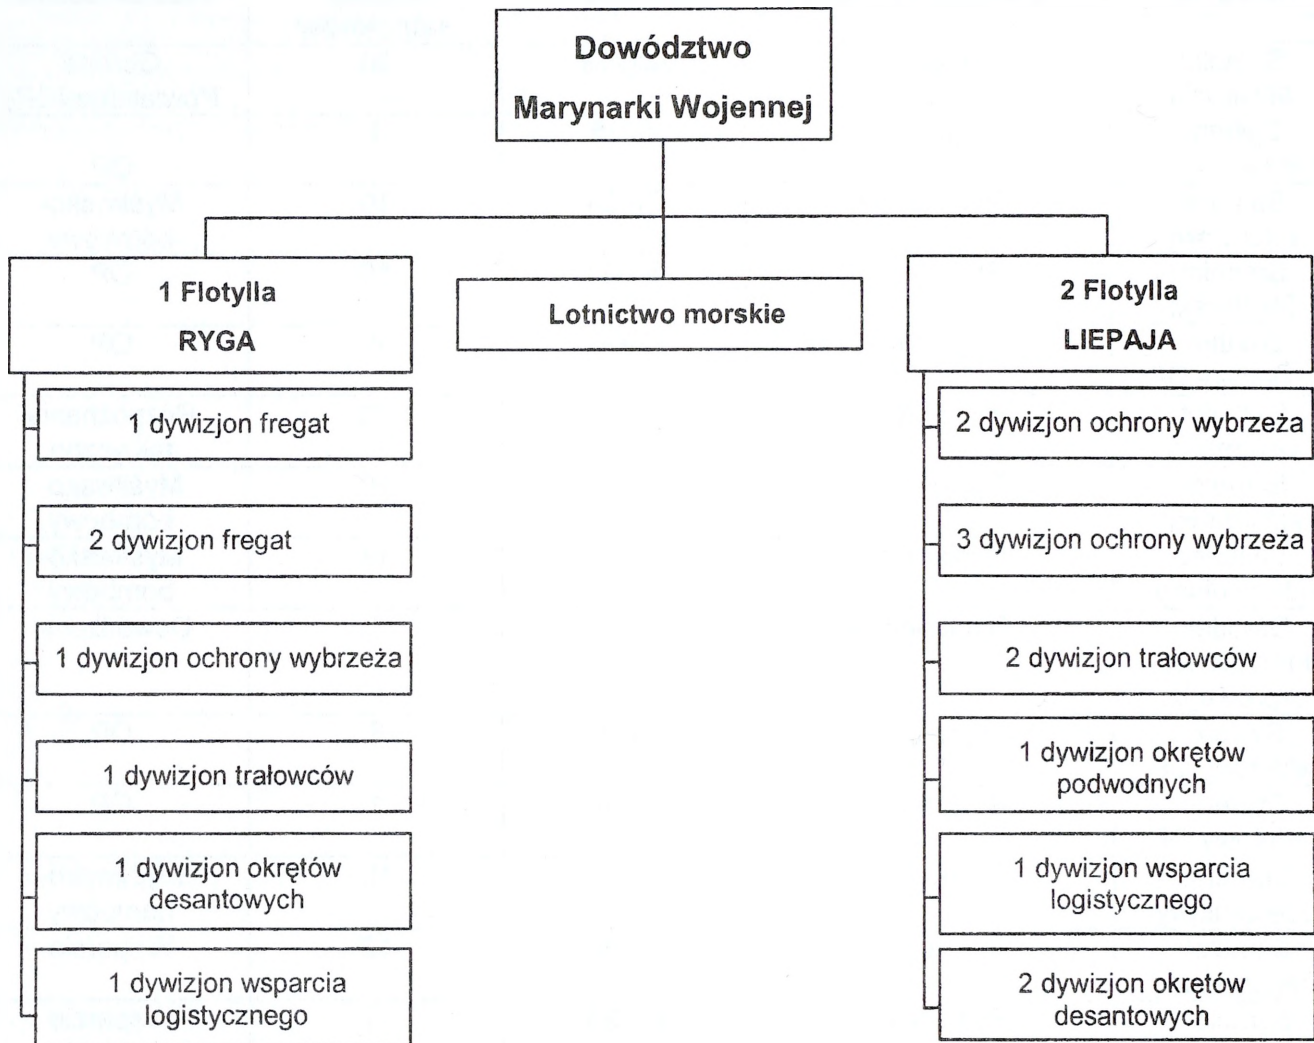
Dowództwo
Marynarki Wojennej

1 Flotylla
RYGA

Lotnictwo morskie

2 Flotylla
LIEPAJA

1 dywizjon fregat

2 dywizjon fregat

1 dywizjon ochrony wybrzeża

1 dywizjon trałowców

1 dywizjon okrętów desantowych

1 dywizjon wsparcia logistycznego

2 dywizjon ochrony wybrzeża

3 dywizjon ochrony wybrzeża

2 dywizjon trałowców

1 dywizjon okrętów podwodnych

1 dywizjon wsparcia logistycznego

2 dywizjon okrętów desantowych